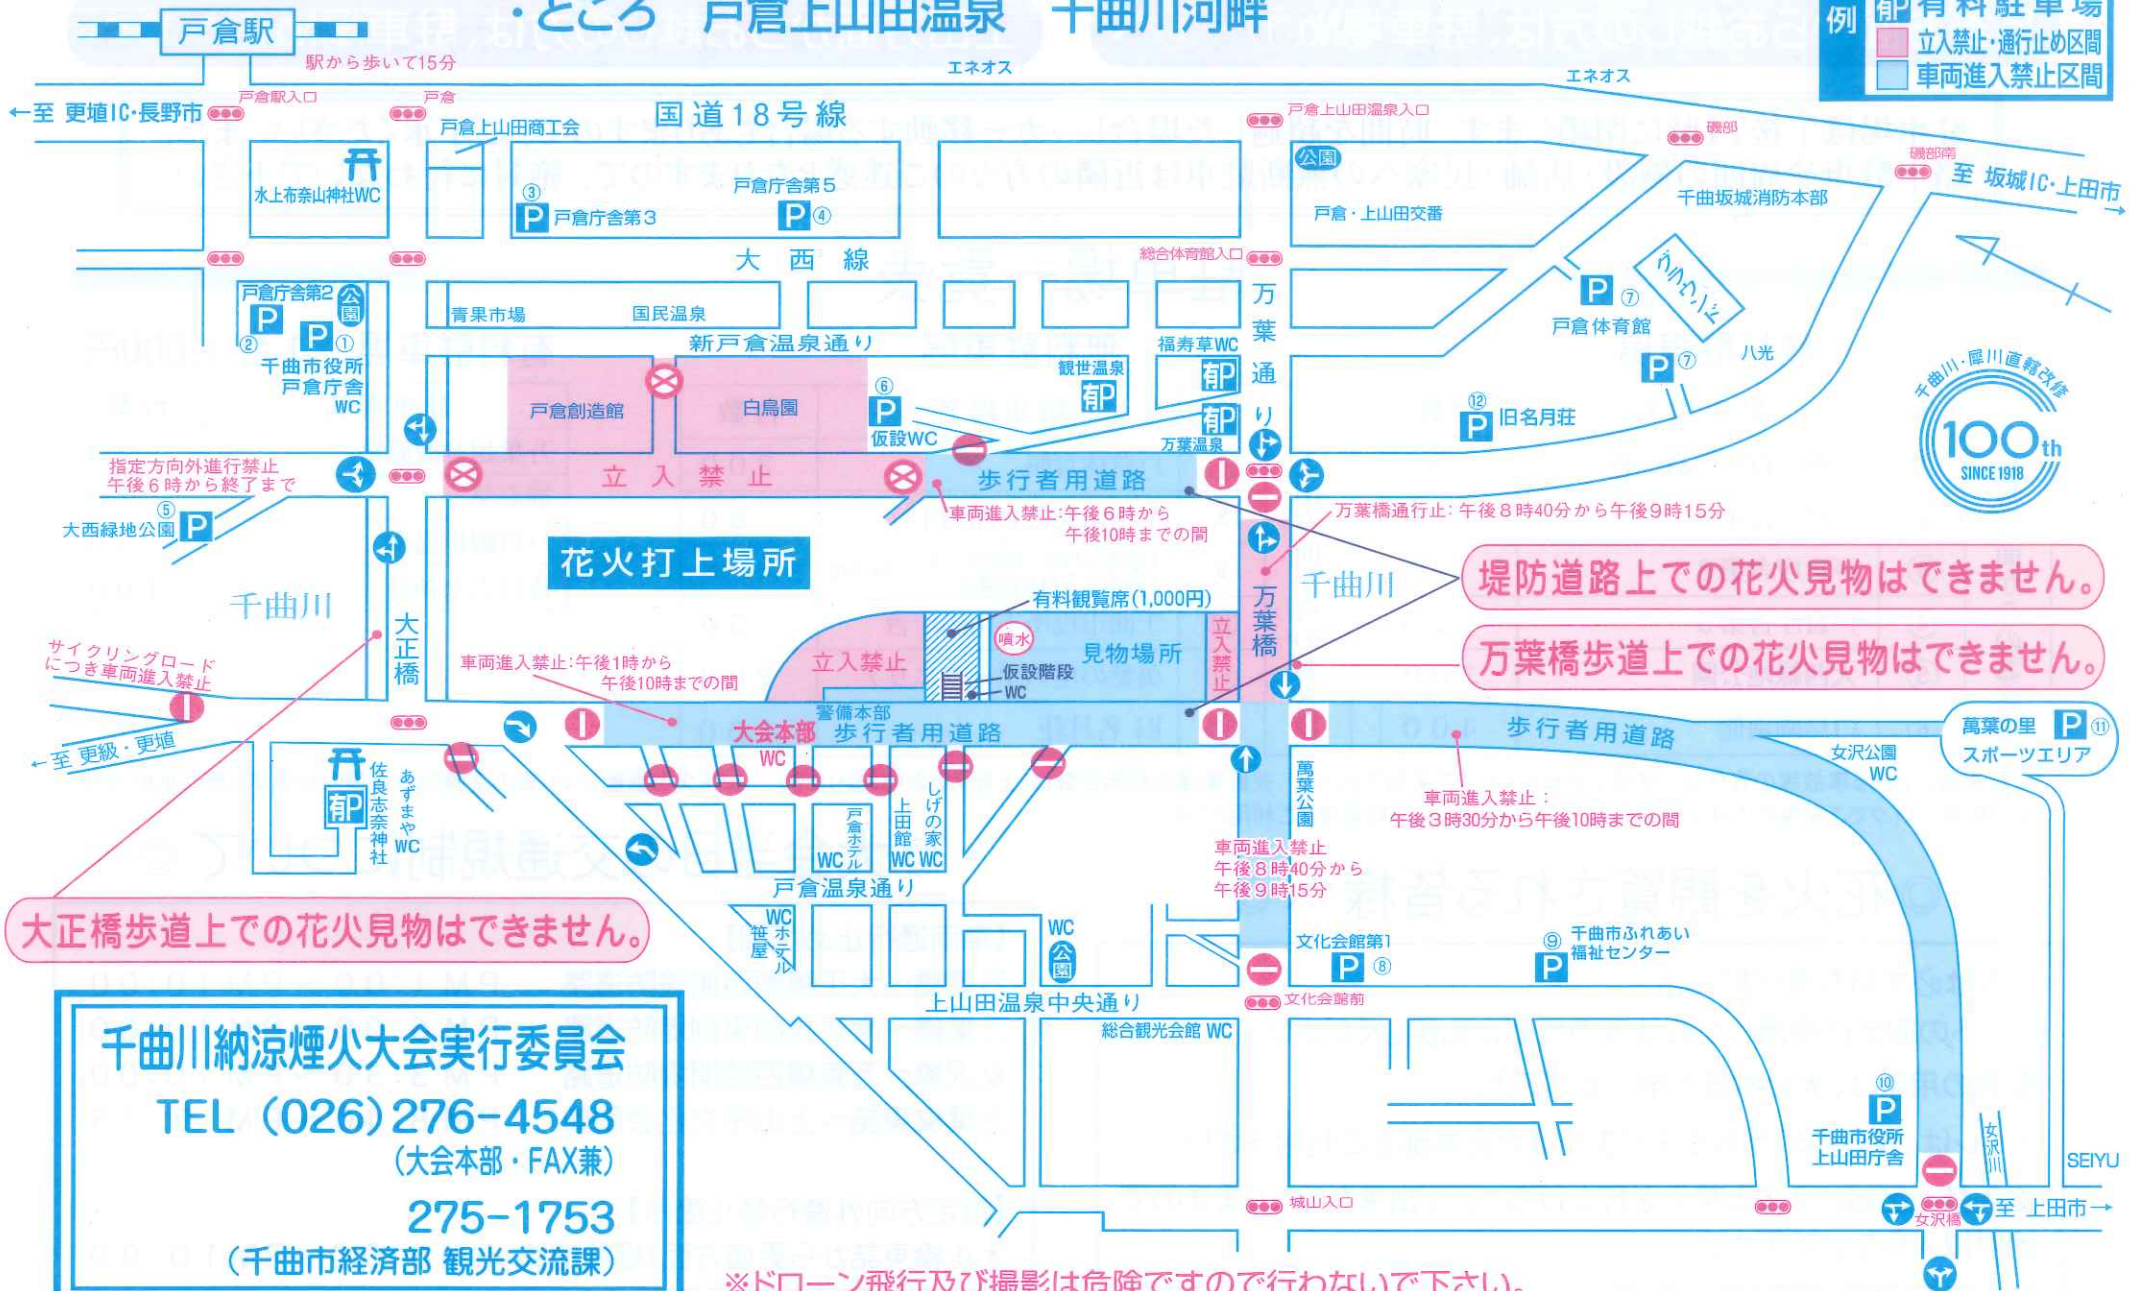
戸倉駅
・ところ　戸倉上山田温泉　千曲川河畔
例　有P 有料駐車場
立入禁止・通行止め区間
車両進入禁止区間
駅から歩いて15分
エネオス
エネオス
←至 更埴IC・長野市
戸倉駅入口
戸倉
国道18号線
戸倉上山田温泉入口
戸倉上山田商工会
磯部
磯部南
至 坂城IC・上田市→
水上布奈山神社WC
③ P 戸倉庁舎第3
戸倉庁舎5 P④
公園
戸倉・上山田交番
千曲坂城消防本部
大西線
総合体育館入口
戸倉庁舎第2 公園
P ② P ①
千曲市役所
戸倉庁舎
WC
青果市場
国民温泉
万葉通り
P ⑦
戸倉体育館
ぶらんど
新戸倉温泉通り
福寿草WC
観世温泉
有P
有P
P ⑦
八光
⑫ P 旧名月荘
戸倉創造館
白鳥園
⑥ P
仮設WC
万葉温泉
千曲川・雁川直轄改修
100th
SINCE 1918
指定方向外進行禁止
午後6時から終了まで
立入禁止
歩行者用道路
車両進入禁止:午後6時から午後10時までの間
万葉橋通行止：午後8時40分から午後9時15分
⑤
大西緑地公園 P
花火打上場所
千曲川
千曲川
堤防道路上での花火見物はできません。
万葉橋
有料観覧席(1,000円)
噴水
万葉橋歩道上での花火見物はできません。
大正橋
サイクリングロードにつき車両進入禁止
車両進入禁止:午後1時から午後10時までの間
立入禁止
仮設階段
WC
見物場所
立入禁止
警備本部
大会本部 WC
歩行者用道路
歩行者用道路
萬葉の里 P ⑪
スポーツエリア
女沢公園
WC
←至 更級・更埴
佐良志奈神社
有P
あずまや WC
戸倉ホテル WC
上田館 WC
しげの家 WC
萬葉公園
車両進入禁止：
午後3時30分から午後10時までの間
車両進入禁止
午後8時40分から
午後9時15分
戸倉温泉通り
WC ホテル笹屋
WC
公園
文化会館第1
P ⑧
⑨ 千曲市ふれあい福祉センター
P
大正橋歩道上での花火見物はできません。
上山田温泉中央通り
文化会館前
総合観光会館 WC
千曲川納涼煙火大会実行委員会
TEL (026)276-4548
(大会本部・FAX兼)
275-1753
(千曲市経済部 観光交流課)
⑩ P
千曲市役所
上山田庁舎
女沢川
SEIYU
城山入口
女沢橋
至 上田市→
※ドローン飛行及び撮影は危険ですので行わないで下さい。